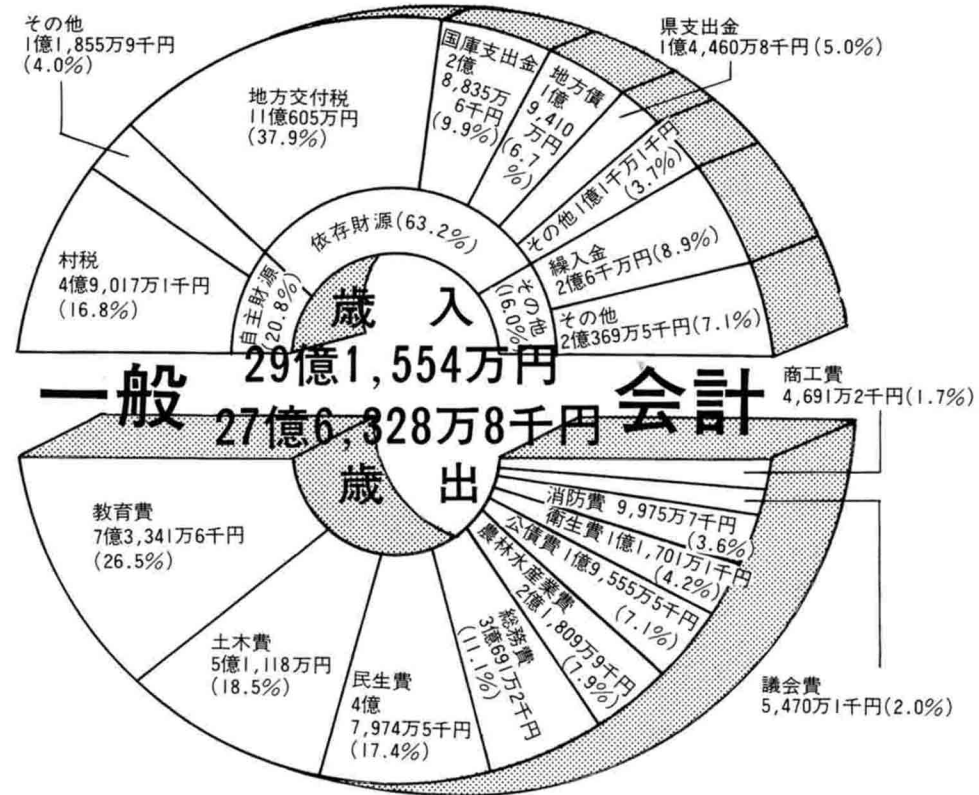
その他
1億1,855万9千円
(4.0%)

地方交付税
11億605万円
(37.9%)

国庫支出金
2億
8,835万
6千円
(9.9%)

地方債
1億
9,410
万円
(6.7
%)

県支出金
1億4,460万8千円(5.0%)

その他1億1千万1千円
(3.7%)

繰入金
2億6千万円(8.9%)

その他
2億369万5千円(7.1%)

その他
(16.0%)

依存財源(63.2%)

自主財源
(20.8%)

村税
4億9,017万1千円
(16.8%)

歳　入
29億1,554万円

一般　会計

27億6,328万8千円
歳　出

商工費
4,691万2千円(1.7%)

消防費 9,975万7千円
(3.6%)
衛生費 1億1,701万1千円
(4.2%)
公債費 1億9,555万5千円
(7.1%)
農林水産業費
2億1,809万9千円
(7.9%)
総務費
3億691万2千円
(11.1%)

教育費
7億3,341万6千円
(26.5%)

土木費
5億1,118万円
(18.5%)

民生費
4億
7,974万5千円
(17.4%)

議会費
5,470万1千円(2.0%)